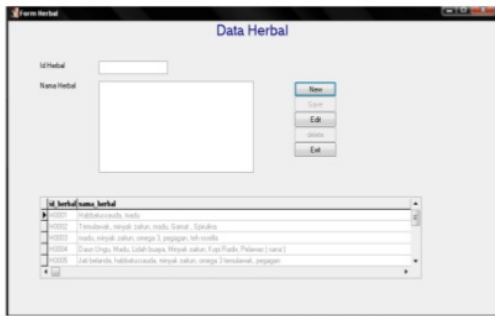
Form Herbal

Data Herbal

Id Herbal

Nama Herbal

New

Save

Edit

delete

Exit

| id_herbal | nama_herbal |
|---|---|
| H0001 | Habbatussauda, madu |
| H0002 | Temulawak, minyak zaitun, madu, Gamat, Spirulina |
| H0003 | madu, minyak zaitun, omega 3, pegagan, teh rosella |
| H0004 | Daun Ungu, Madu, Lidah buaya, Minyak zaitun, Kayu Radix, Pelancar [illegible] |
| H0005 | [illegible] belanda, habbatussauda, minyak zaitun, omega 3 temulawak, pegagan |